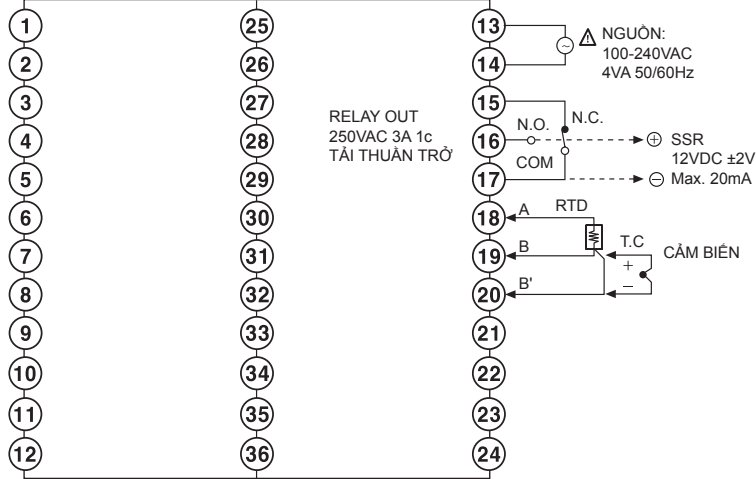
1
2
3
4
5
6
7
8
9
10
11
12

25
26
27
28
29
30
31
32
33
34
35
36

RELAY OUT
250VAC 3A 1c
TẢI THUẦN TRỞ

13
14
15
16
17
18
19
20
21
22
23
24

⚠ NGUỒN:
100-240VAC
4VA 50/60Hz

N.O.
N.C.
COM
⊕ SSR
12VDC ±2V
⊖ Max. 20mA

A
RTD
B
B'
T.C
+
–
CẢM BIẾN